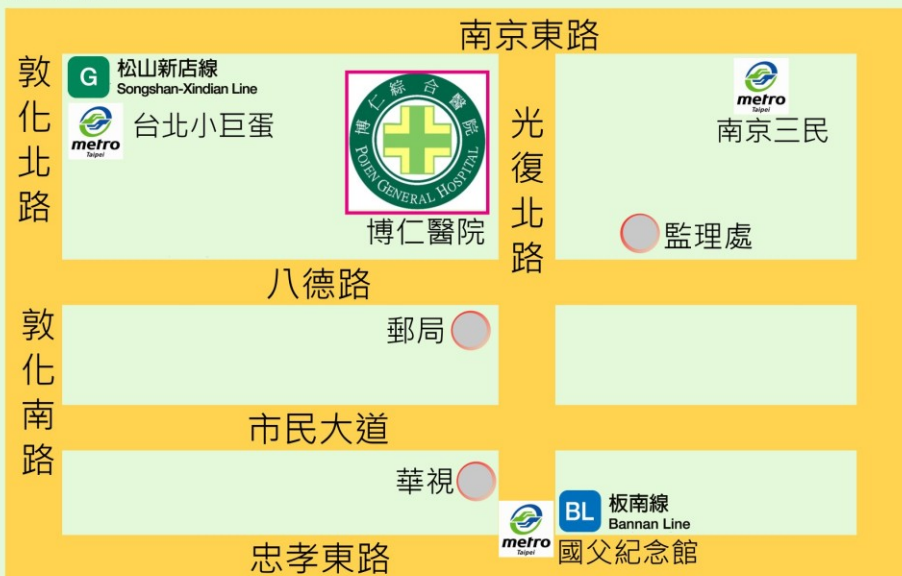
南京東路

敦化北路

G 松山新店線
Songshan-Xindian Line

metro Taipei
台北小巨蛋

博仁綜合醫院
POJEN GENERAL HOSPITAL

博仁醫院

光復北路

metro Taipei
南京三民

監理處

八德路

敦化南路

郵局

市民大道

華視

metro Taipei

BL 板南線
Bannan Line

國父紀念館

忠孝東路